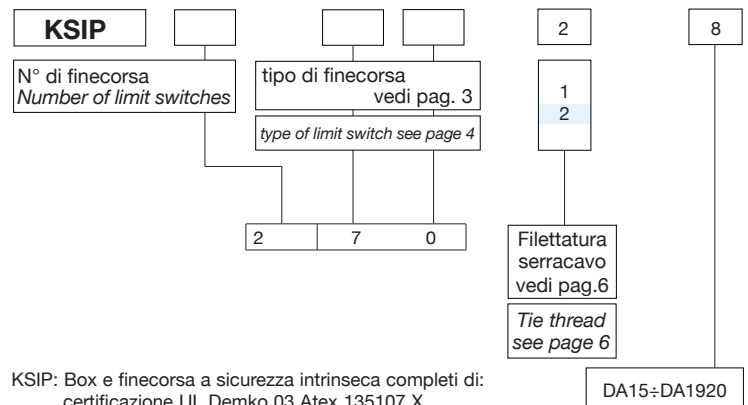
KSIP

2

8

N° di finecorsa
*Number of limit switches*

tipo di finecorsa
vedi pag. 3

*type of limit switch see page 4*

1
2

| 2 | 7 | 0 |
|---|---|---|

Filettatura serracavo vedi pag.6

*Tie thread see page 6*

KSIP: Box e finecorsa a sicurezza intrinseca completi di: certificazione UL Demko 03 Atex 135107 X

DA15÷DA1920